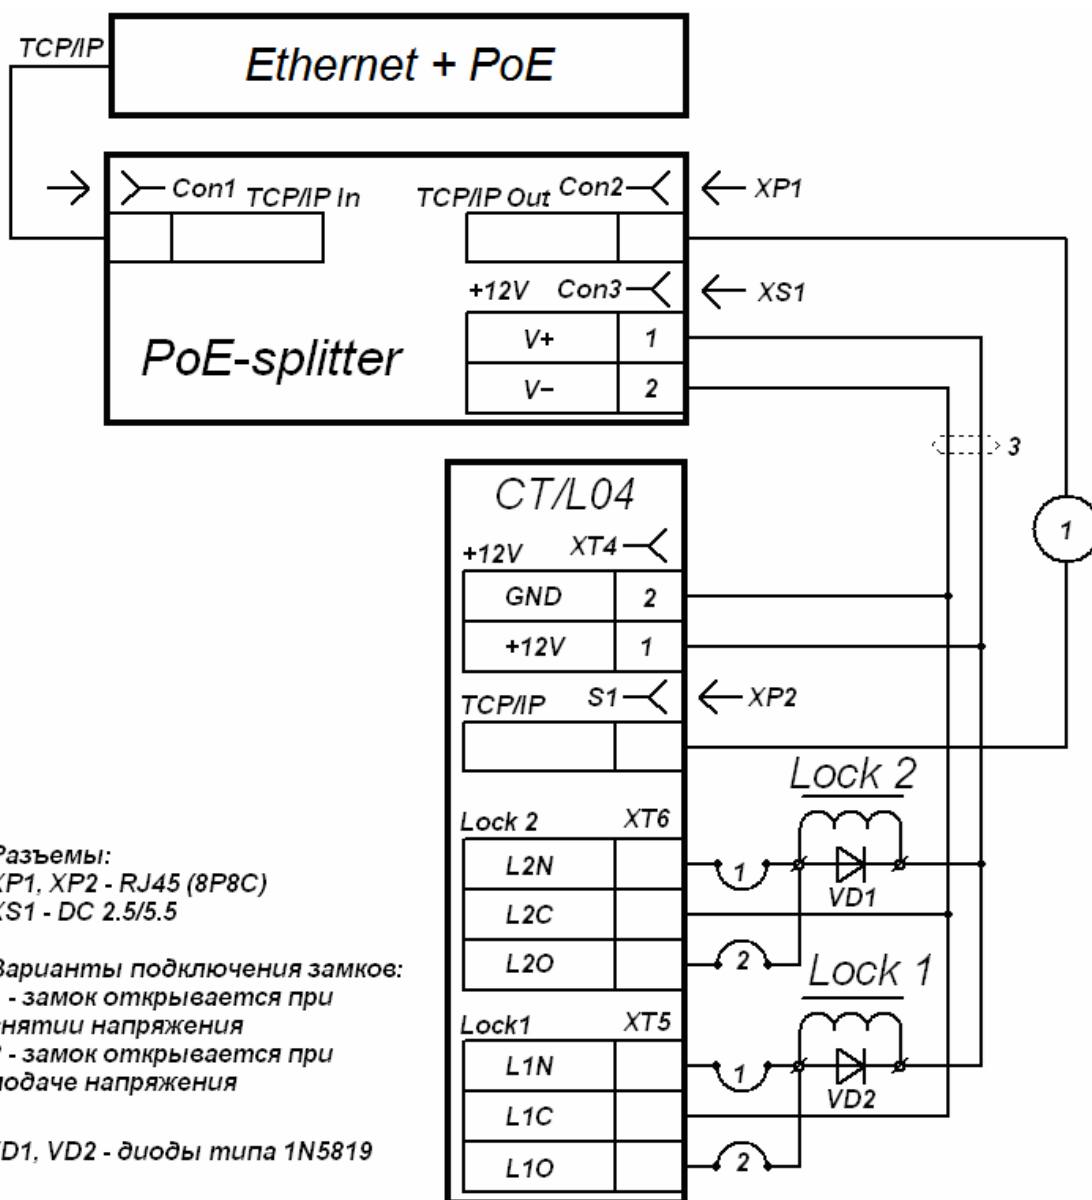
TCP/IP

Ethernet + PoE

Con1 TCP/IP In

TCP/IP Out Con2

XP1

+12V Con3

XS1

PoE-splitter

| V+ | 1 |
|---|---|
| V− | 2 |

3

1

CT/L04

+12V XT4

| GND | 2 |
|---|---|
| +12V | 1 |

TCP/IP S1

XP2

Lock 2

Lock 2 XT6

L2N

L2C

L2O

1

VD1

2

Lock 1

Lock1 XT5

L1N

L1C

L1O

1

VD2

2

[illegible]азъемы:
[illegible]P1, XP2 - RJ45 (8P8C)
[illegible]S1 - DC 2.5/5.5

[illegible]арианты подключения замков:
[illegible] - замок открывается при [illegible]нятии напряжения
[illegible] - замок открывается при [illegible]одаче напряжения

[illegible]D1, VD2 - диоды типа 1N5819